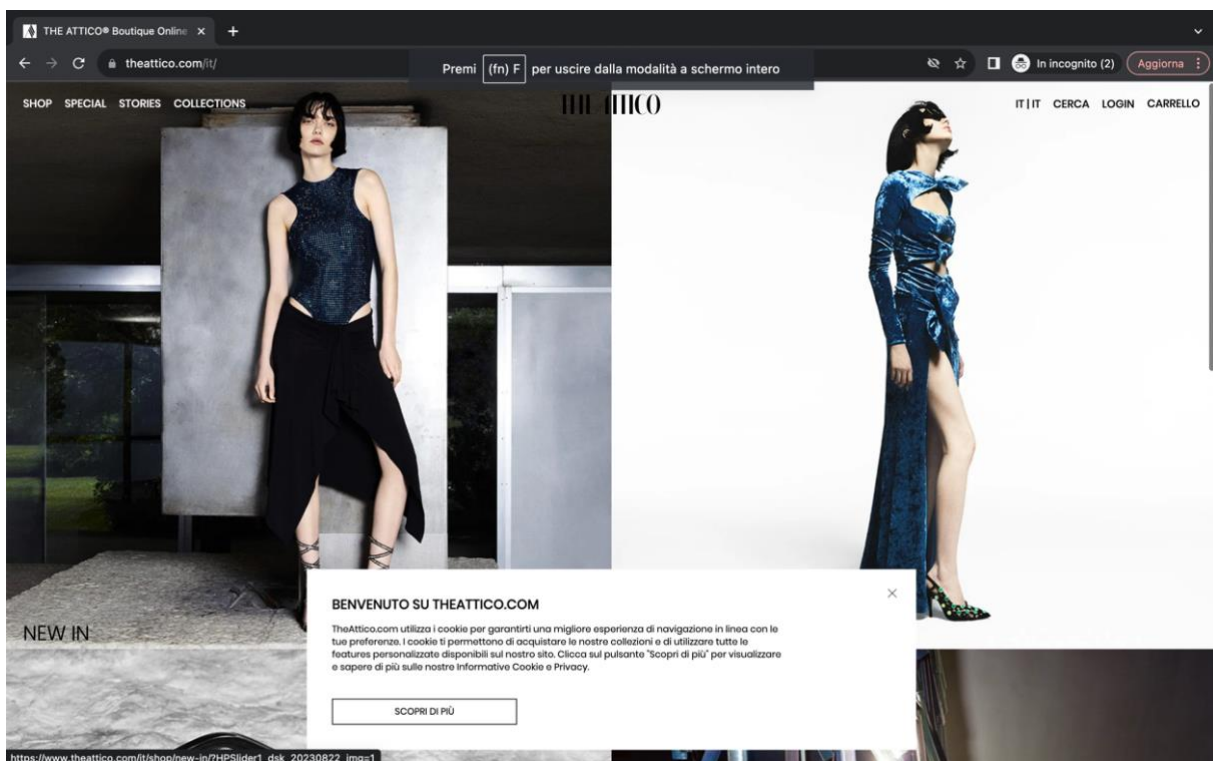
THE ATTICO® Boutique Online ×  +

theattico.com/it/

Premi (fn) F per uscire dalla modalità a schermo intero

In incognito (2)  Aggiorna

SHOP  SPECIAL  STORIES  COLLECTIONS

THE ATTICO

IT | IT  CERCA  LOGIN  CARRELLO

NEW IN

BENVENUTO SU THEATTICO.COM

TheAttico.com utilizza i cookie per garantirti una migliore esperienza di navigazione in linea con le tue preferenze. I cookie ti permettono di acquistare le nostre collezioni e di utilizzare tutte le features personalizzate disponibili sul nostro sito. Clicca sul pulsante "Scopri di più" per visualizzare e sapere di più sulle nostre Informative Cookie e Privacy.

×

SCOPRI DI PIÙ

https://www.theattico.com/it/shop/new-in/?HPSlider1_dsk_20230822_img=1